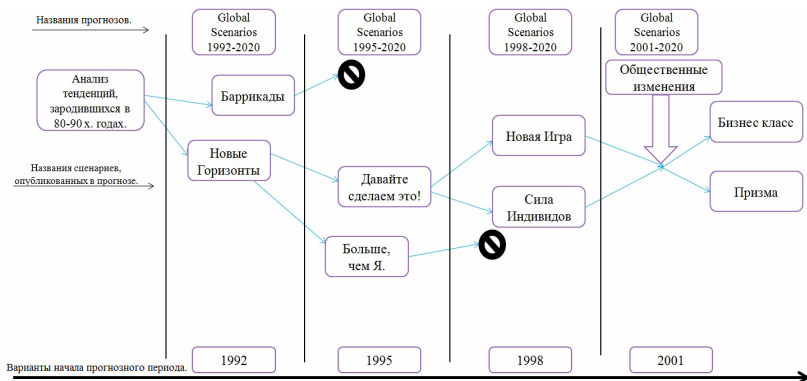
Названия прогнозов.

Global Scenarios 1992-2020

Global Scenarios 1995-2020

Global Scenarios 1998-2020

Global Scenarios 2001-2020

Анализ тенденций, зародившихся в 80-90 х. годах.

Баррикады

Общественные изменения

Бизнес класс

Новая Игра

Новые Горизонты

Названия сценариев, опубликованных в прогнозе.

Давайте сделаем это!

Сила Индивидов

Призма

Больше, чем Я.

1992

1995

1998

2001

Варианты начала прогнозного периода.